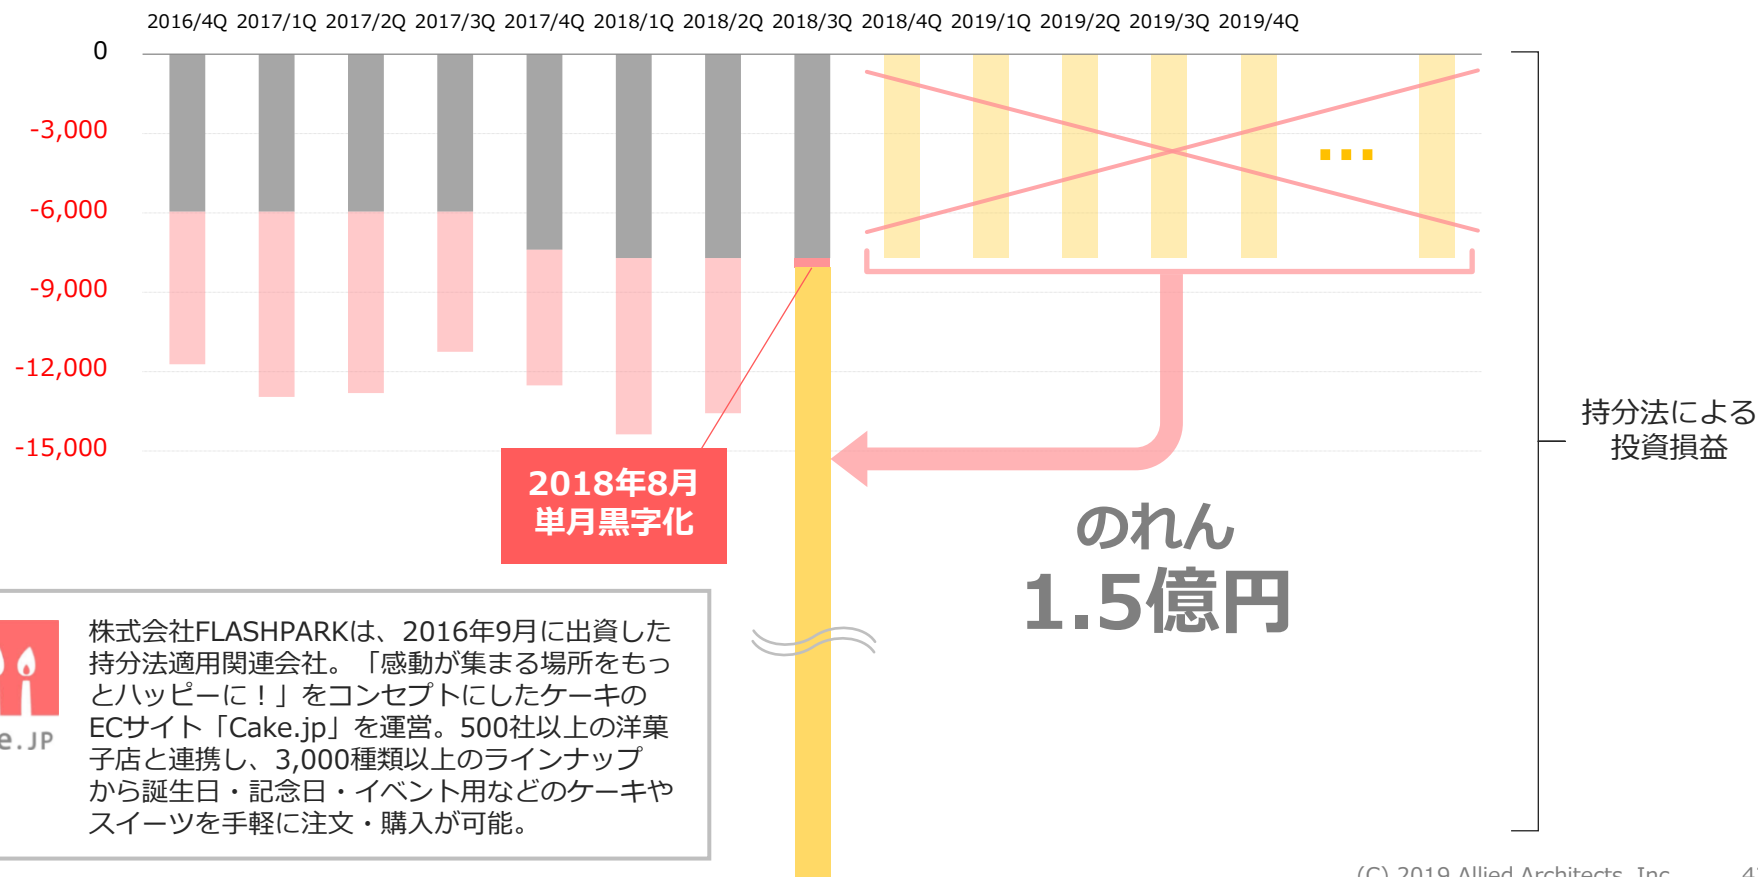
2016/4Q 2017/1Q 2017/2Q 2017/3Q 2017/4Q 2018/1Q 2018/2Q 2018/3Q 2018/4Q 2019/1Q 2019/2Q 2019/3Q 2019/4Q

0
-3,000
-6,000
-9,000
-12,000
-15,000

...

持分法による投資損益

2018年8月
単月黒字化

のれん
1.5億円

e.JP

株式会社FLASHPARKは、2016年9月に出資した持分法適用関連会社。「感動が集まる場所をもっとハッピーに！」をコンセプトにしたケーキのECサイト「Cake.jp」を運営。500社以上の洋菓子店と連携し、3,000種類以上のラインナップから誕生日・記念日・イベント用などのケーキやスイーツを手軽に注文・購入が可能。

(C) 2019 Allied Architects, Inc. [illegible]